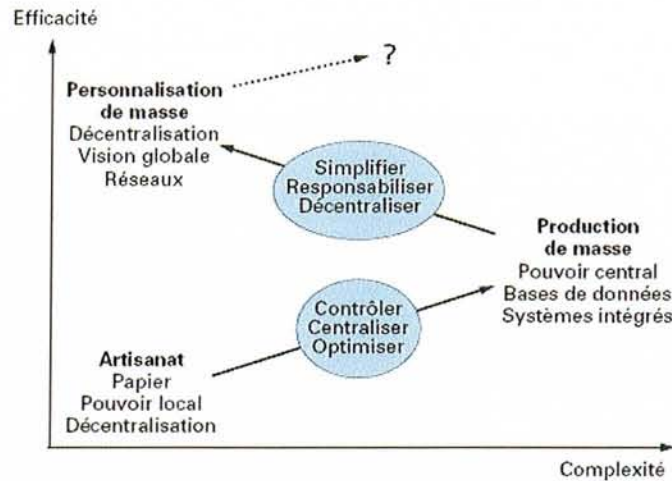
Efficacité

Personnalisation de masse
Décentralisation
Vision globale
Réseaux

?

Simplifier
Responsabiliser
Décentraliser

Production de masse
Pouvoir central
Bases de données
Systèmes intégrés

Contrôler
Centraliser
Optimiser

Artisanat
Papier
Pouvoir local
Décentralisation

Complexité